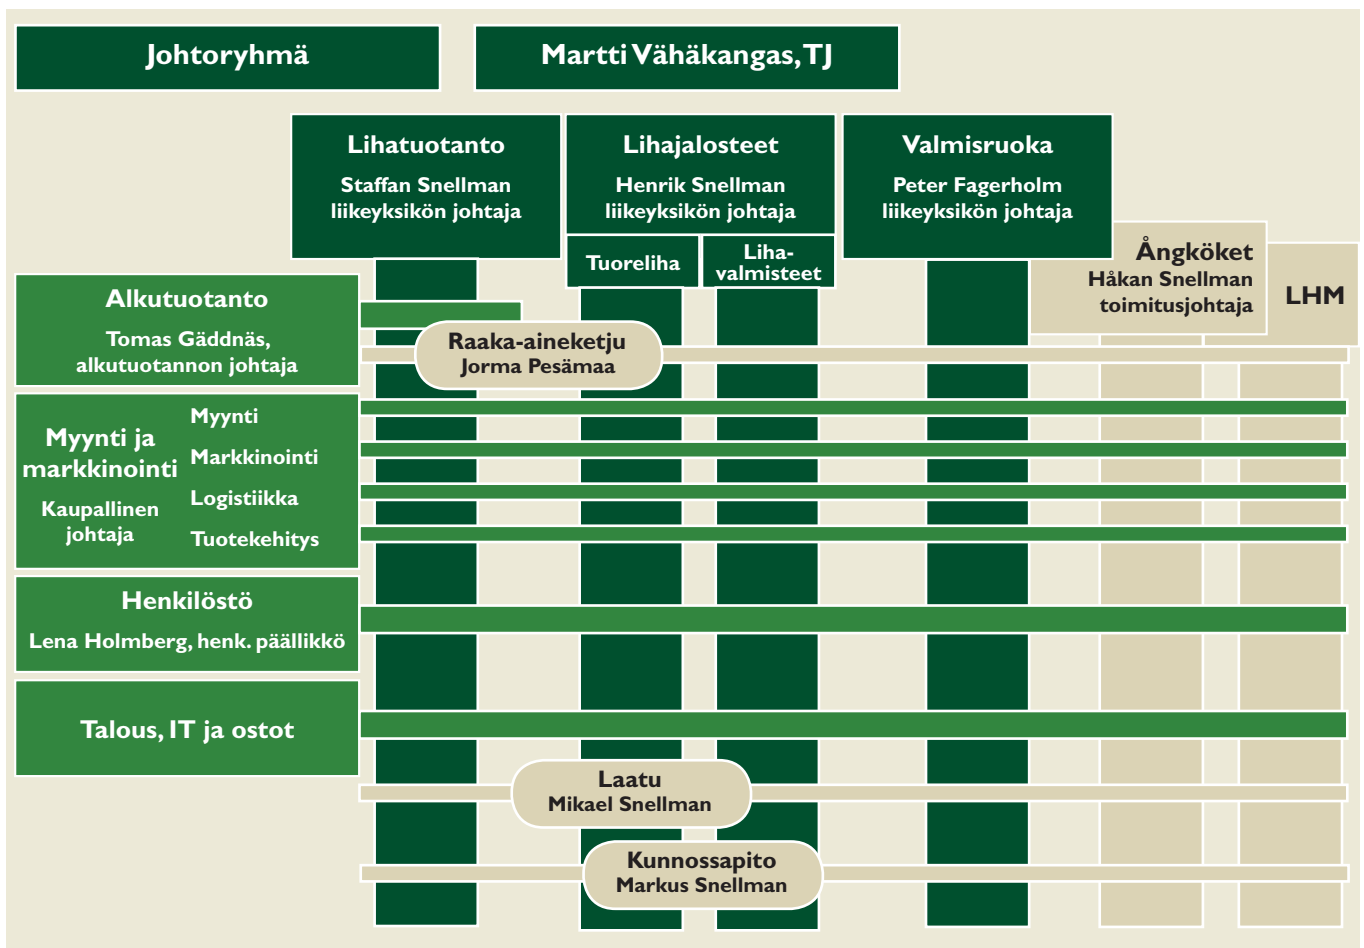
Johtoryhmä

Martti Vähäkangas, TJ

Lihatuotanto
Staffan Snellman liikeyksikön johtaja

Lihajalosteet
Henrik Snellman liikeyksikön johtaja

Valmisruoka
Peter Fagerholm liikeyksikön johtaja

Tuoreliha

Lihavalmisteet

Ångköket
Håkan Snellman toimitusjohtaja

LHM

Alkutuotanto
Tomas Gäddnäs, alkutuotannon johtaja

Raaka-aineketju
Jorma Pesämaa

Myynti ja markkinointi
Kaupallinen johtaja

Myynti
Markkinointi
Logistiikka
Tuotekehitys

Henkilöstö
Lena Holmberg, henk. päällikkö

Talous, IT ja ostot

Laatu
Mikael Snellman

Kunnossapito
Markus Snellman